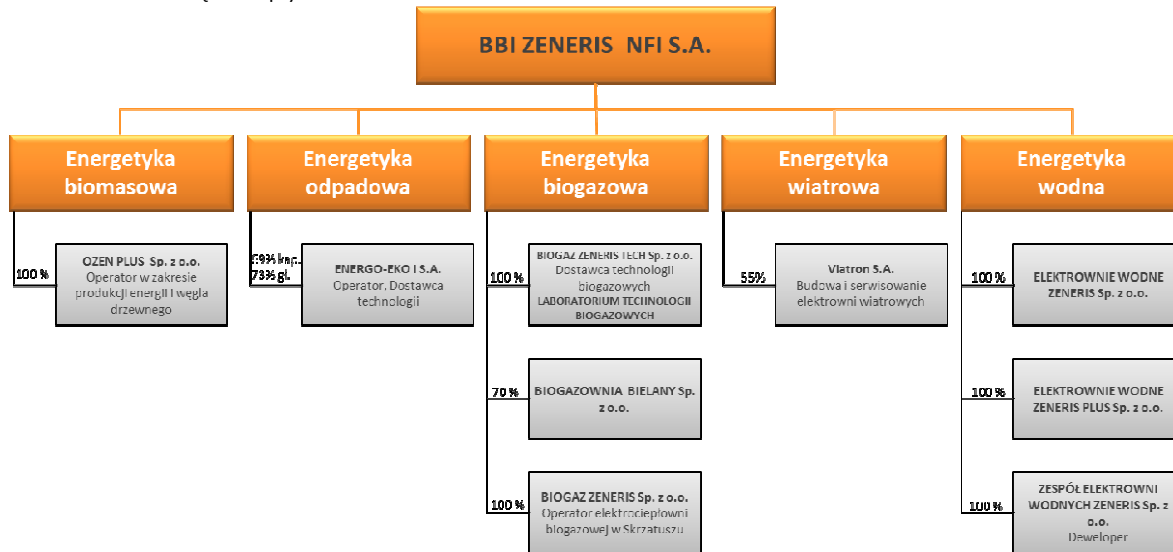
BBI ZENERIS NFI S.A.

Energetyka biomasowa

100 %

OZEN PLUS Sp. z o.o. Operator w zakresie produkcji energii i węgla drzewnego

Energetyka odpadowa

59% kap. 73% gł.

ENERGO-EKO I S.A. Operator, Dostawca technologii

Energetyka biogazowa

100 %

BIOGAZ ZENERIS TECH Sp. z o.o. Dostawca technologii biogazowych LABORATORIUM TECHNOLOGII BIOGAZOWYCH

70 %

BIOGAZOWNIA BIELANY Sp. z o.o.

100 %

BIOGAZ ZENERIS Sp. z o.o. Operator elektrociepłowni biogazowej w Skrzatuszu

Energetyka wiatrowa

55%

Vlatron S.A. Budowa i serwisowanie elektrowni wiatrowych

Energetyka wodna

100 %

ELEKTROWNIE WODNE ZENERIS Sp. z o.o.

100 %

ELEKTROWNIE WODNE ZENERIS PLUS Sp. z o.o.

100 %

ZESPÓŁ ELEKTROWNI WODNYCH ZENERIS Sp. z o.o. Deweloper